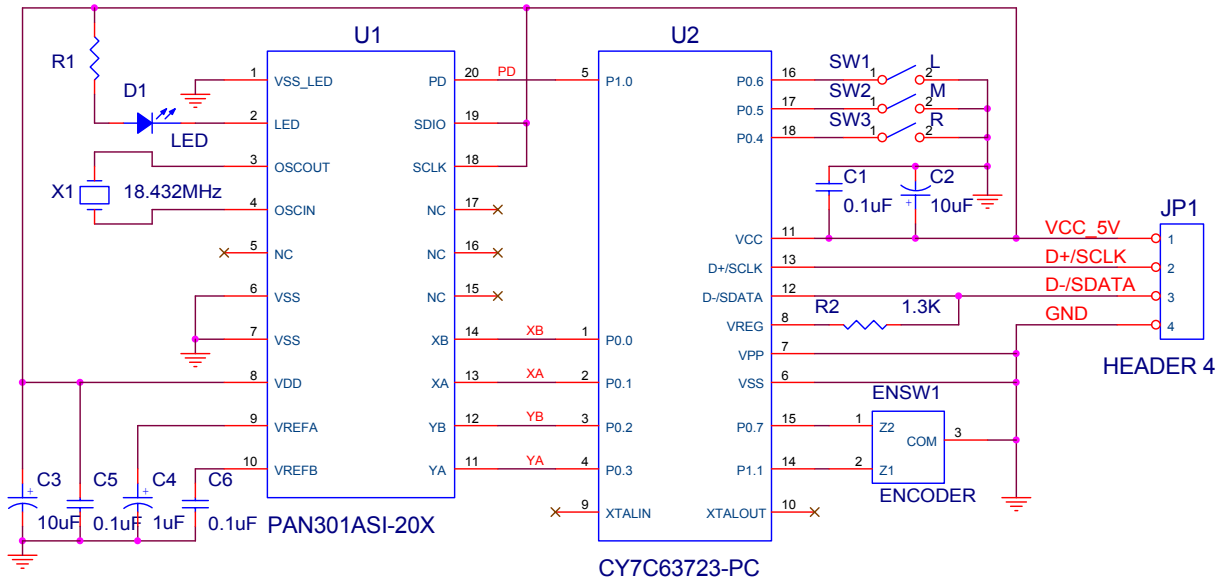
U1

U2

R1

D1

LED

X1

18.432MHz

1 VSS_LED
2 LED
3 OSCOUT
4 OSCIN
5 NC
6 VSS
7 VSS
8 VDD
9 VREFA
10 VREFB

PD 20
SDIO 19
SCLK 18
NC 17
NC 16
NC 15
XB 14
XA 13
YB 12
YA 11

PD
XB
XA
YB
YA

5 P1.0
1 P0.0
2 P0.1
3 P0.2
4 P0.3
9 XTALIN

P0.6 16
P0.5 17
P0.4 18
VCC 11
D+/SCLK 13
D-/SDATA 12
VREG 8
VPP 7
VSS 6
P0.7 15
P1.1 14
XTALOUT 10

SW1 1 2 L
SW2 1 2 M
SW3 1 2 R

C1
0.1uF

C2
10uF

R2 1.3K

VCC_5V
D+/SCLK
D-/SDATA
GND

JP1
1
2
3
4
HEADER 4

ENSW1
1 Z2
2 Z1
COM 3
ENCODER

C3
10uF

C5
0.1uF

C4
1uF

C6
0.1uF

PAN301ASI-20X

CY7C63723-PC